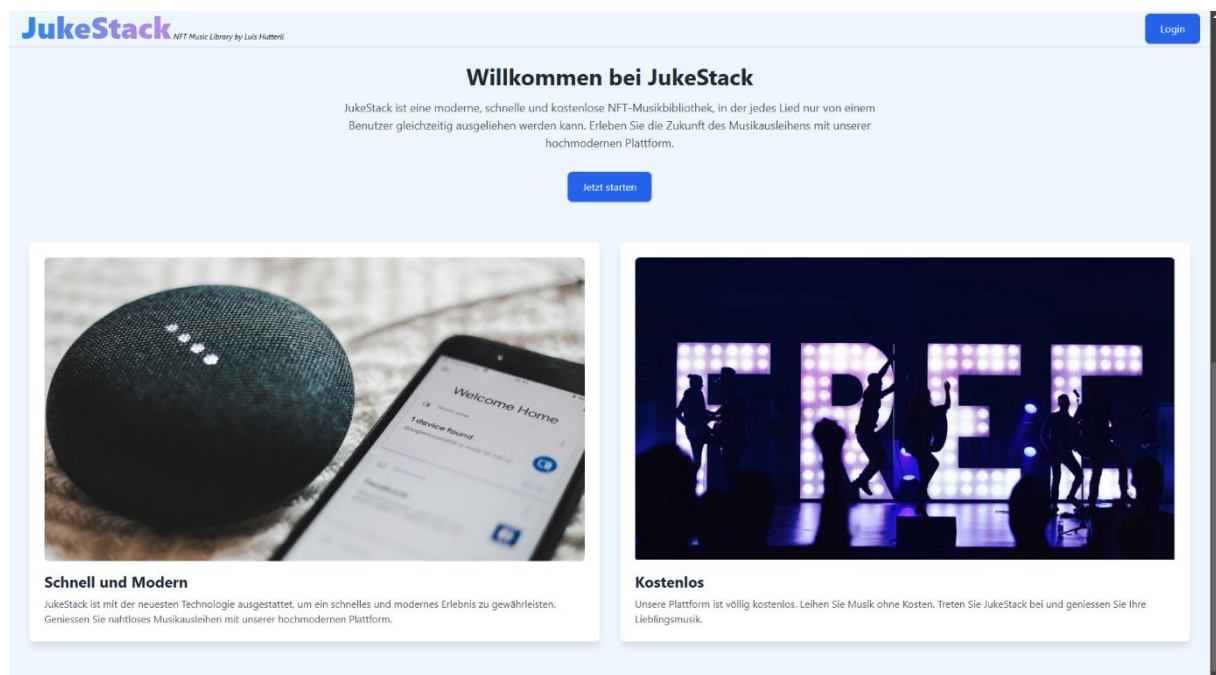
JukeStack NFT Music Library by Luis Hutterli

Login

Willkommen bei JukeStack

JukeStack ist eine moderne, schnelle und kostenlose NFT-Musikbibliothek, in der jedes Lied nur von einem Benutzer gleichzeitig ausgeliehen werden kann. Erleben Sie die Zukunft des Musikausleihens mit unserer hochmodernen Plattform.

Jetzt starten

Welcome Home

1 device found

Schnell und Modern

JukeStack ist mit der neuesten Technologie ausgestattet, um ein schnelles und modernes Erlebnis zu gewährleisten. Geniessen Sie nahtloses Musikausleihen mit unserer hochmodernen Plattform.

FREE

Kostenlos

Unsere Plattform ist völlig kostenlos. Leihen Sie Musik ohne Kosten. Treten Sie JukeStack bei und geniessen Sie Ihre Lieblingsmusik.